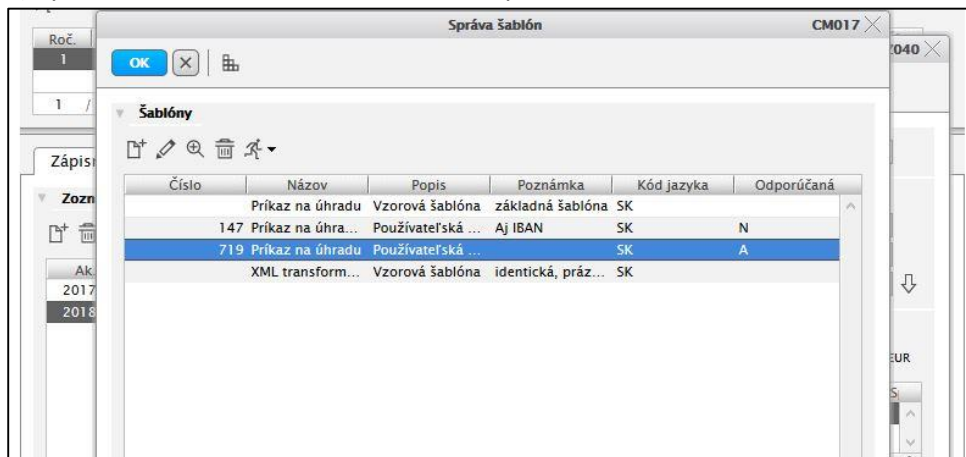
Roč.
1
1 /
Zápisn
Zozn
Ak
2017
2018

Správa šablón
CM017
OK
Šablóny

| Číslo | Názov | Popis | Poznámka | Kód jazyka | Odporúčaná |
|---|---|---|---|---|---|
| | Príkaz na úhradu | Vzorová šablóna | základná šablóna | SK | |
| 147 | Príkaz na úhra... | Používateľská ... | Aj IBAN | SK | N |
| 719 | Príkaz na úhradu | Používateľská ... | | SK | A |
| | XML transform... | Vzorová šablóna | identická, práz... | SK | |

Z040
EUR
S